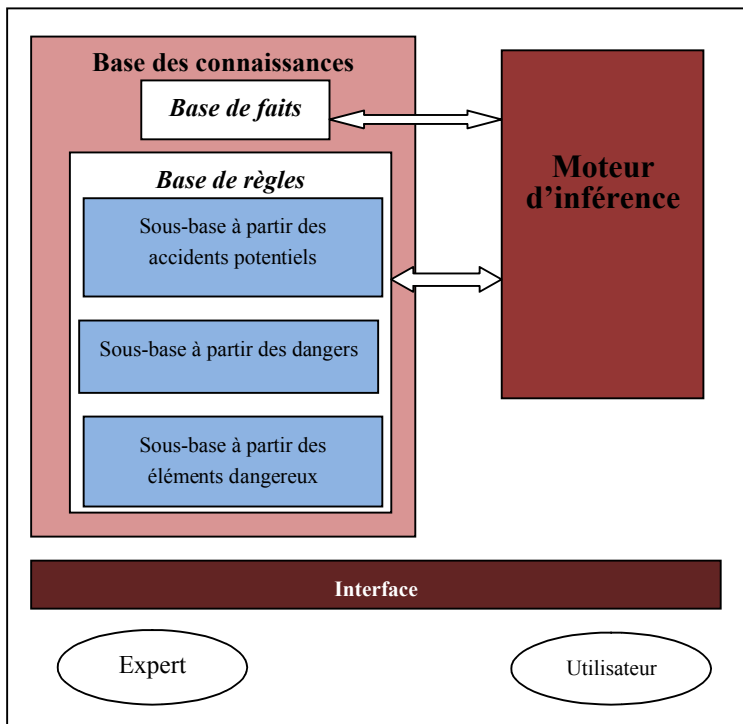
Base des connaissances

Base de faits

Base de règles

Sous-base à partir des accidents potentiels

Sous-base à partir des dangers

Sous-base à partir des éléments dangereux

Moteur d'inférence

Interface

Expert

Utilisateur